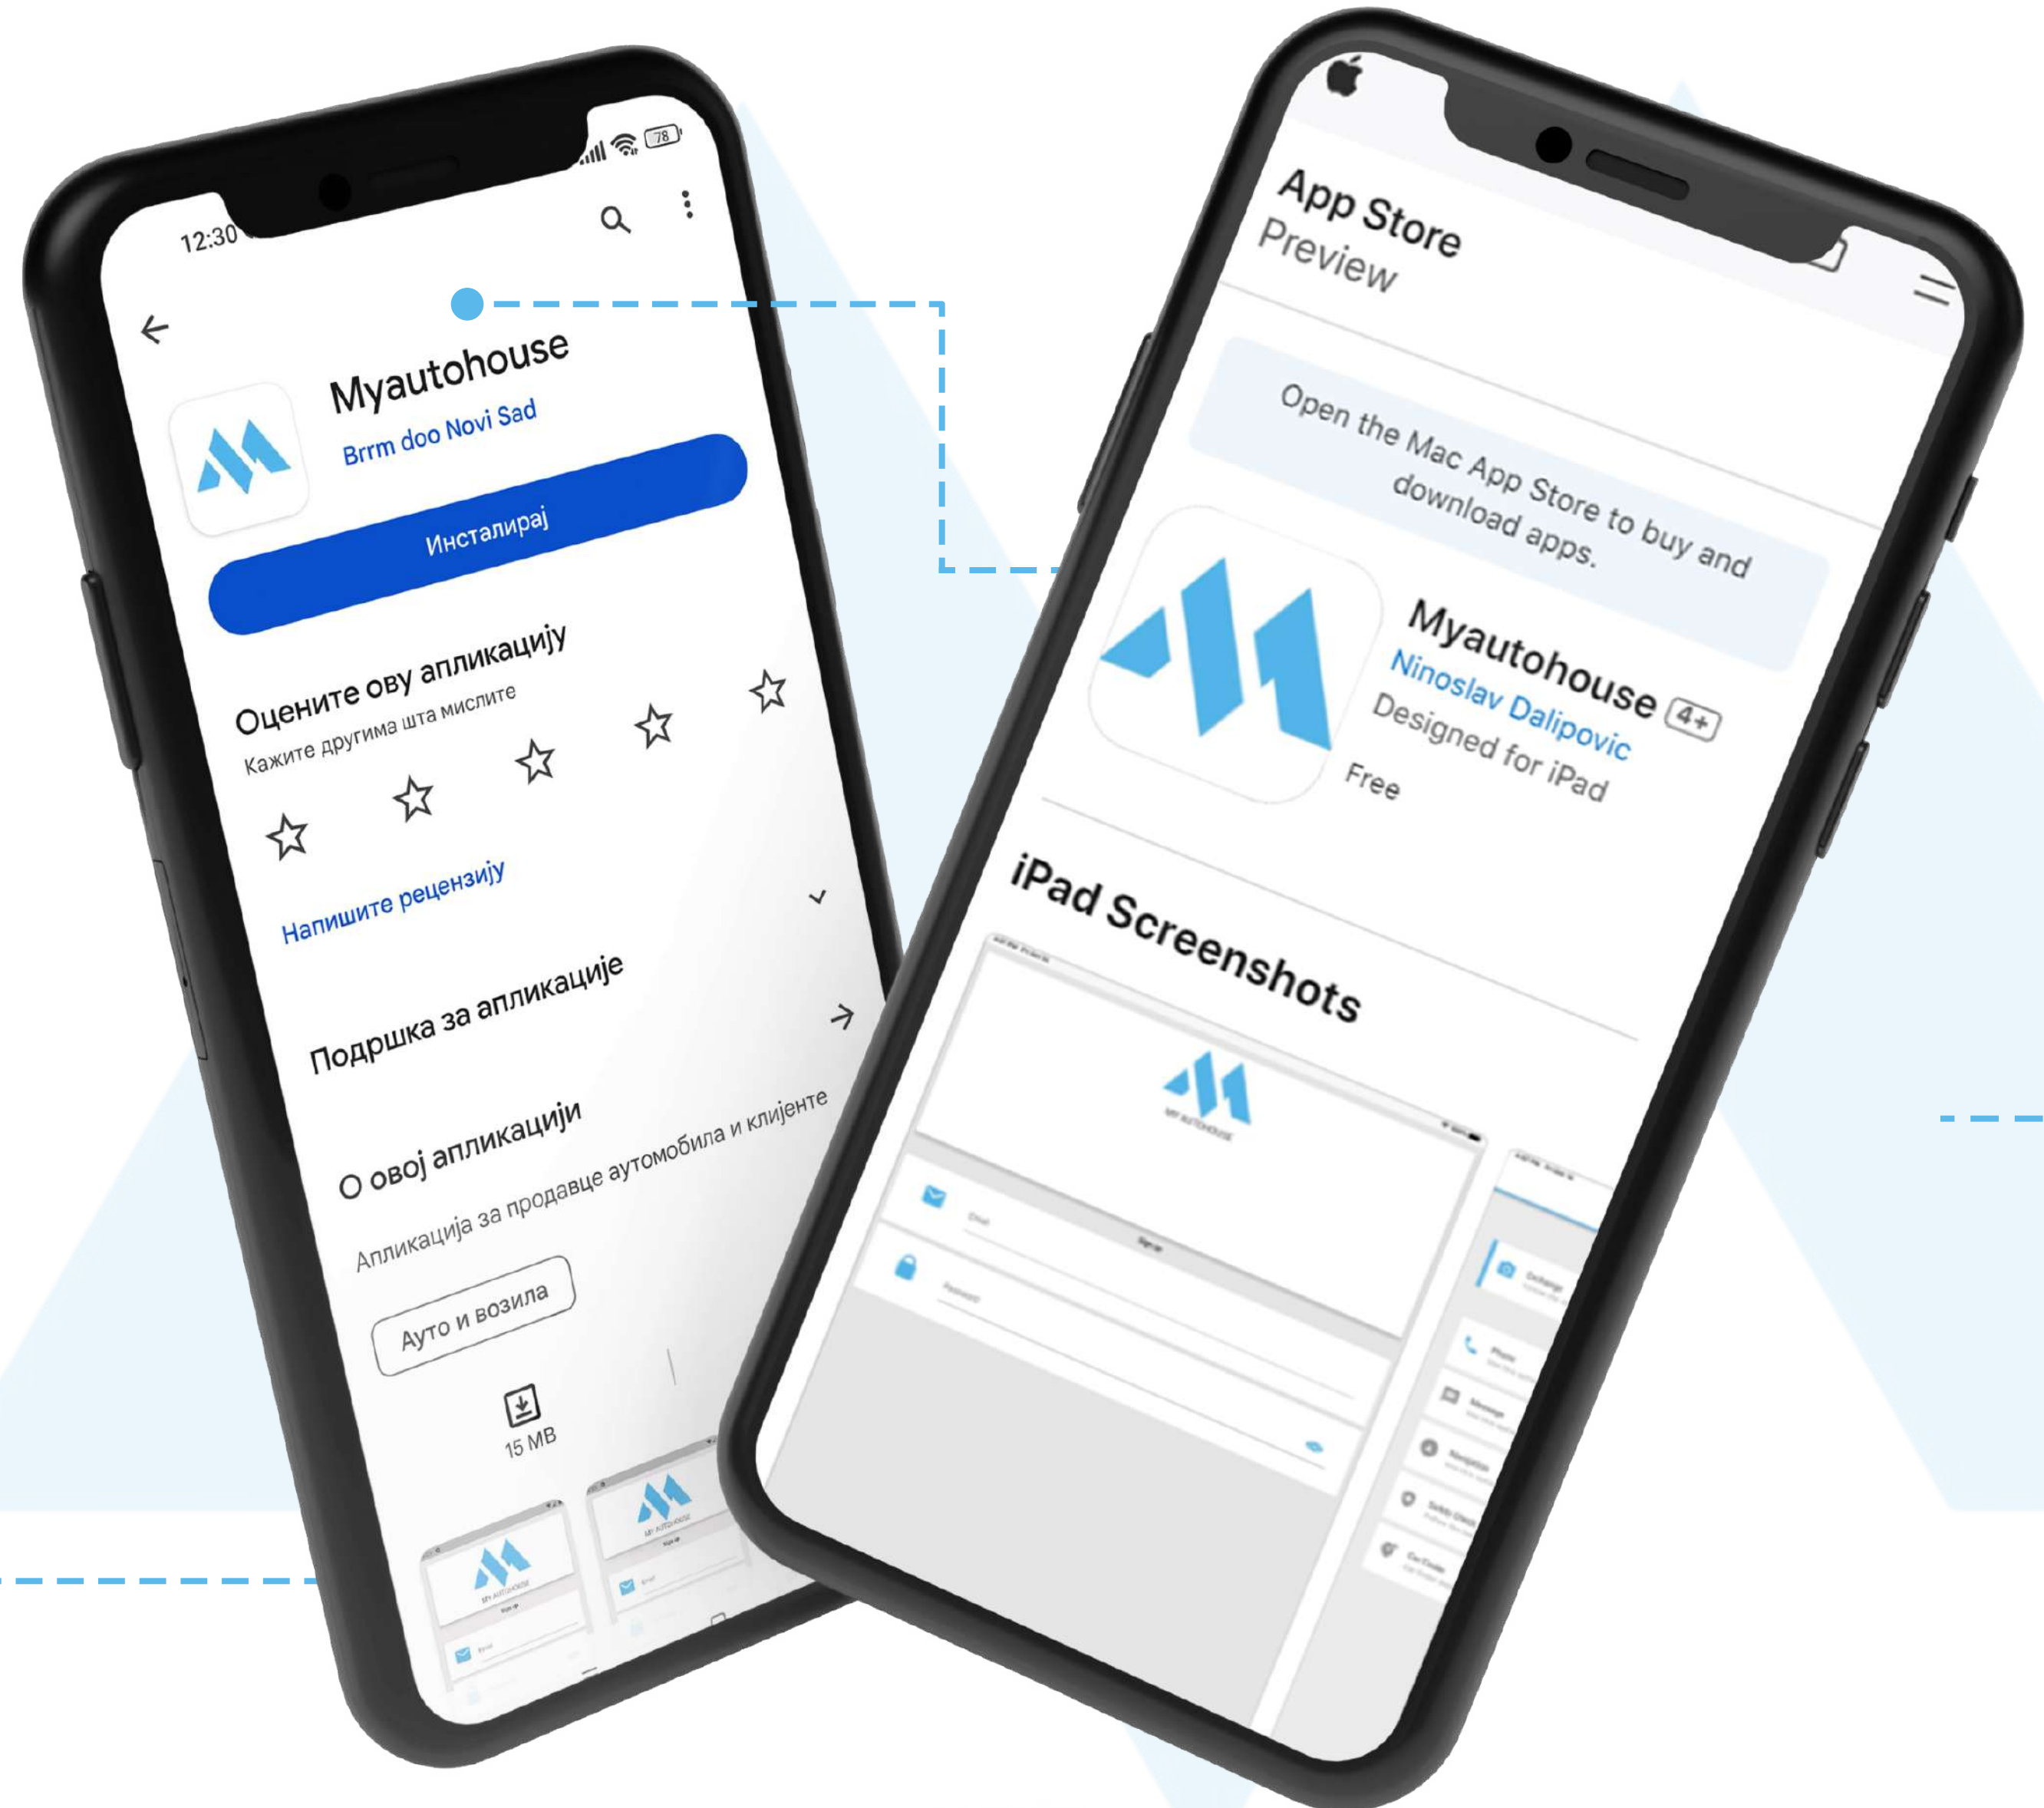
12:30

78

Myautohouse

Brrm doo Novi Sad

Инсталирај

Оцените ову апликацију

Кажите другима шта мислите

Напишите рецензију

Подршка за апликације

О овој апликацији

Апликација за продавце аутомобила и клијенте

Ауто и возила

15 MB

App Store

Preview

Open the Mac App Store to buy and download apps.

Myautohouse 4+

Ninoslav Dalipovic

Designed for iPad

Free

iPad Screenshots